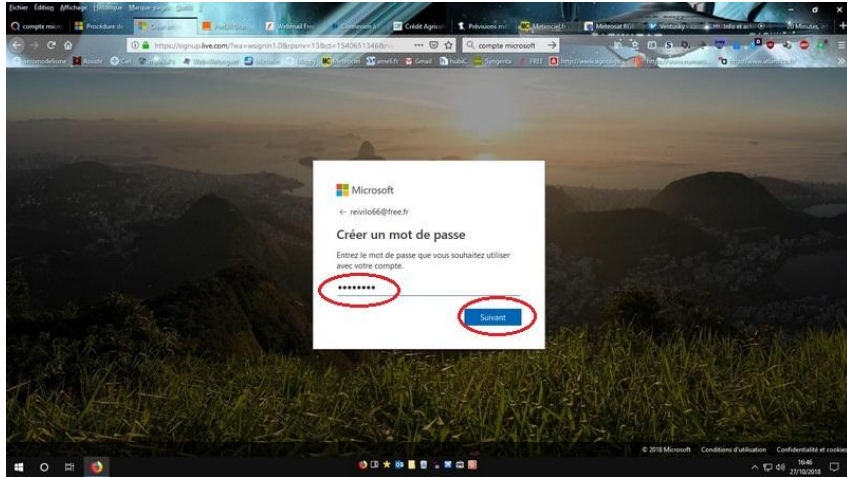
Fichier Édition Affichage Historique Marque-pages Outils ?

compte micro | Procédure d | Créer un | Profil Gra | Webmail Free | Connexion | Crédit Agricol | Prévisions m | Meteociel.fr | Meteosat RGB | Ventusky | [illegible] | 20 Minutes

https://signup.live.com/?lw=wsignin1.0&rpsnv=13&ct=1540651346&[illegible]

compte microsoft

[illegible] | Rosière | Ciel | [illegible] | Météo | Météociel | Gmail | hubiC | Syngenta | FREE | http://www.agro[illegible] | http://www.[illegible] | http://www.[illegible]

Microsoft

← reivilo66@free.fr

Créer un mot de passe

Entrez le mot de passe que vous souhaitez utiliser avec votre compte.

••••••••

Suivant

© 2018 Microsoft Conditions d'utilisation Confidentialité et cookies

16:46
27/10/2018